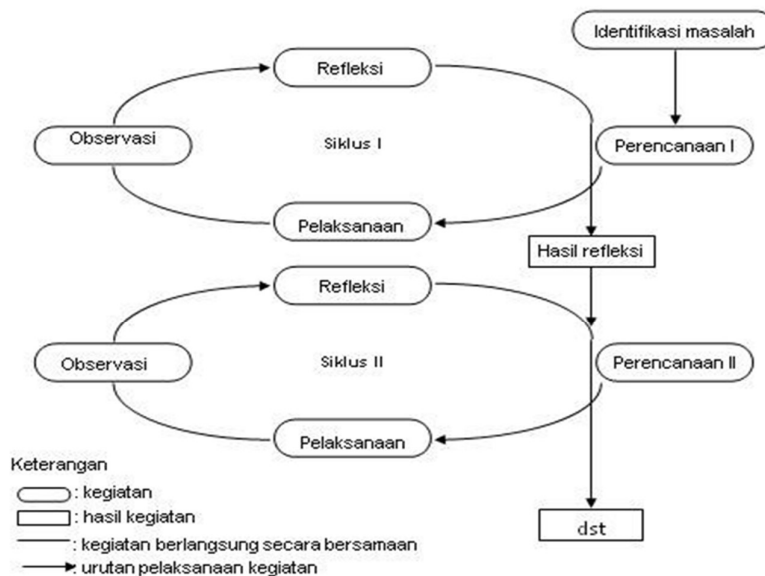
Identifikasi masalah

Refleksi

Observasi

Siklus I

Perencanaan I

Pelaksanaan

Hasil refleksi

Refleksi

Observasi

Siklus II

Perencanaan II

Pelaksanaan

Keterangan

: kegiatan

: hasil kegiatan

: kegiatan berlangsung secara bersamaan

: urutan pelaksanaan kegiatan

dst